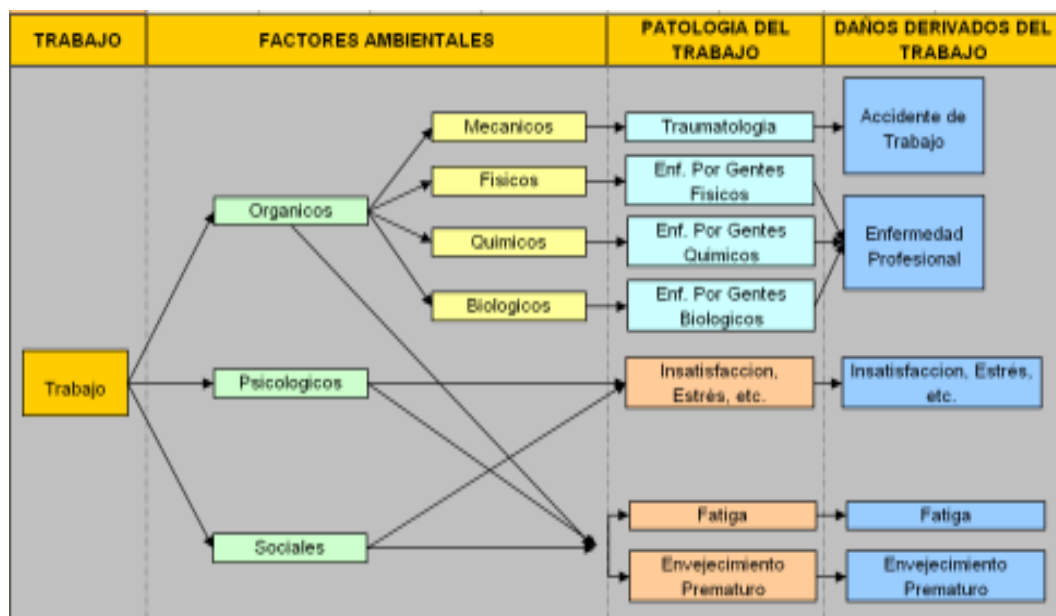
| TRABAJO | FACTORES AMBIENTALES | PATOLOGIA DEL TRABAJO | DAÑOS DERIVADOS DEL TRABAJO |
|---|---|---|---|

Trabajo

Organicos

Psicologicos

Sociales

Mecanicos

Fisicos

Quimicos

Biologicos

Traumatologia

Enf. Por Gentes Fisicos

Enf. Por Gentes Quimicos

Enf. Por Gentes Biologicos

Insatisfaccion, Estrés, etc.

Fatiga

Envejecimiento Prematuro

Accidente de Trabajo

Enfermedad Profesional

Insatisfaccion, Estrés, etc.

Fatiga

Envejecimiento Prematuro